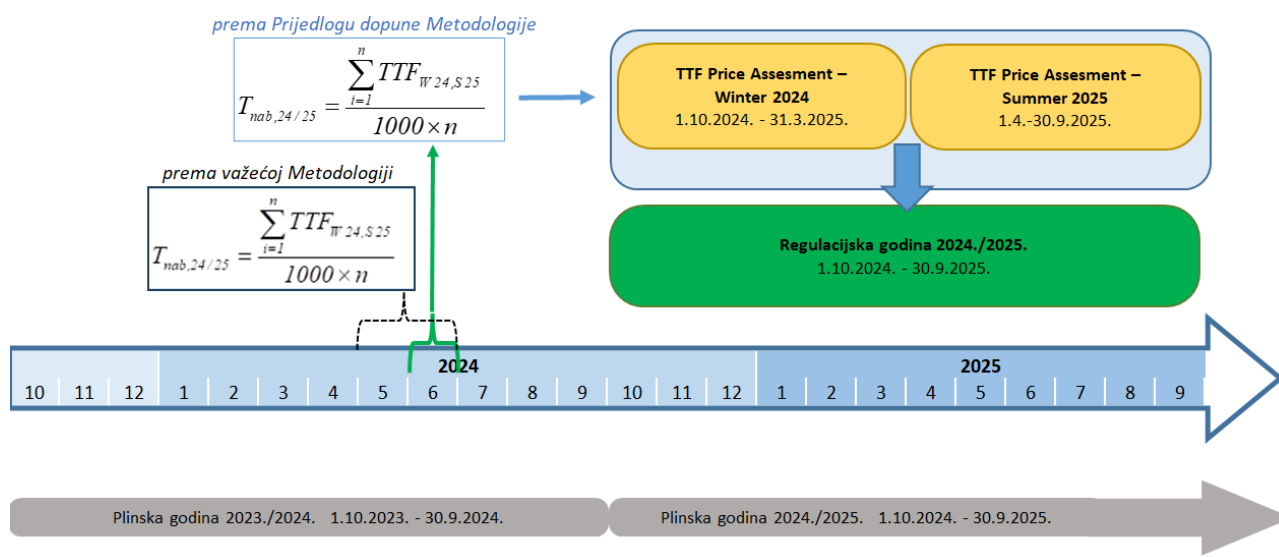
prema Prijedlogu dopune Metodologije

$T_{nab,24/25} = \frac{\sum_{i=1}^{n} TTF_{W24,S25}}{1000 \times n}$

prema važećoj Metodologiji

$T_{nab,24/25} = \frac{\sum_{i=1}^{n} TTF_{W24,S25}}{1000 \times n}$

TTF Price Assesment – Winter 2024
1.10.2024. - 31.3.2025.

TTF Price Assesment – Summer 2025
1.4.-30.9.2025.

Regulacijska godina 2024./2025.
1.10.2024. - 30.9.2025.

2024

2025

| 10 | 11 | 12 | 1 | 2 | 3 | 4 | 5 | 6 | 7 | 8 | 9 | 10 | 11 | 12 | 1 | 2 | 3 | 4 | 5 | 6 | 7 | 8 | 9 |
|---|---|---|---|---|---|---|---|---|---|---|---|---|---|---|---|---|---|---|---|---|---|---|---|

Plinska godina 2023./2024. 1.10.2023. - 30.9.2024.

Plinska godina 2024./2025. 1.10.2024. - 30.9.2025.